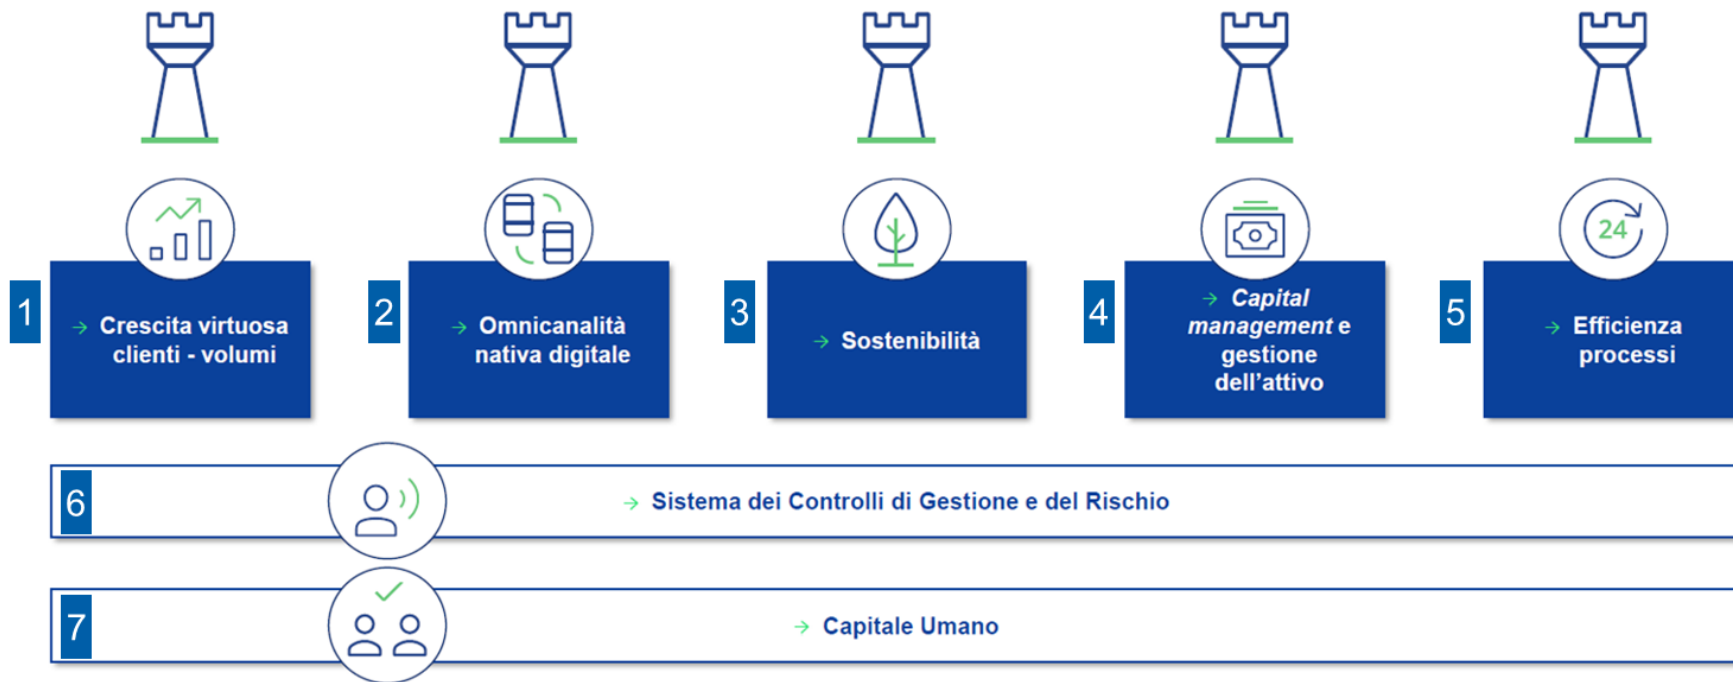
1
→ Crescita virtuosa clienti - volumi

2
→ Omnicanalità nativa digitale

3
→ Sostenibilità

4
→ Capital management e gestione dell’attivo

5
→ Efficienza processi

24

6
→ Sistema dei Controlli di Gestione e del Rischio

7
→ Capitale Umano